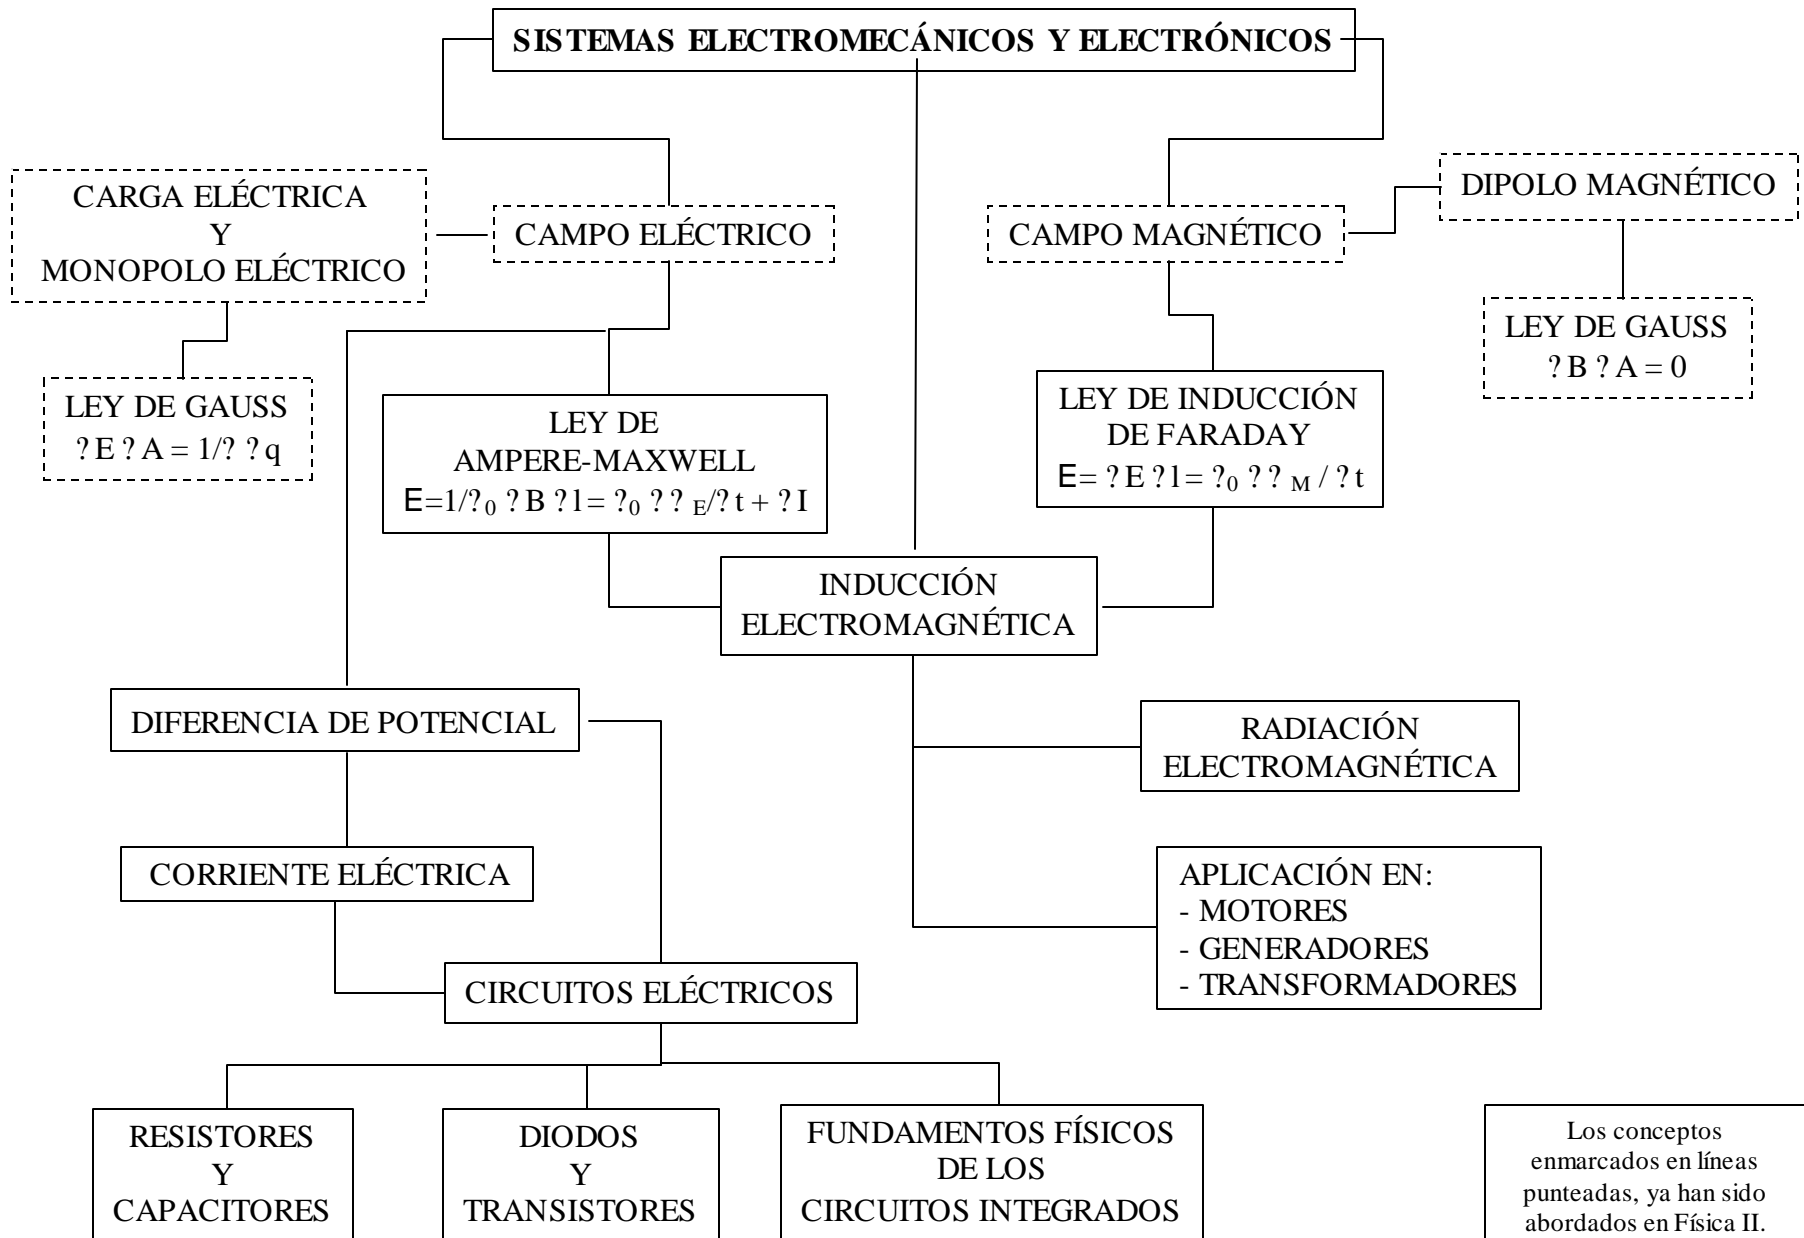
SISTEMAS ELECTROMECÁNICOS Y ELECTRÓNICOS

CARGA ELÉCTRICA
Y
MONOPOLO ELÉCTRICO

CAMPO ELÉCTRICO

CAMPO MAGNÉTICO

DIPOLO MAGNÉTICO

LEY DE GAUSS
? E ? A = 1/? ? q

LEY DE
AMPERE-MAXWELL
E=1/?$_0$ ? B ? l = ?$_0$ ? ? $_E$/? t + ? I

LEY DE INDUCCIÓN
DE FARADAY
E= ? E ? l = ?$_0$ ? ? $_M$ / ? t

LEY DE GAUSS
? B ? A = 0

INDUCCIÓN
ELECTROMAGNÉTICA

DIFERENCIA DE POTENCIAL

RADIACIÓN
ELECTROMAGNÉTICA

CORRIENTE ELÉCTRICA

APLICACIÓN EN:
- MOTORES
- GENERADORES
- TRANSFORMADORES

CIRCUITOS ELÉCTRICOS

RESISTORES
Y
CAPACITORES

DIODOS
Y
TRANSISTORES

FUNDAMENTOS FÍSICOS
DE LOS
CIRCUITOS INTEGRADOS

Los conceptos enmarcados en líneas punteadas, ya han sido abordados en Física II.